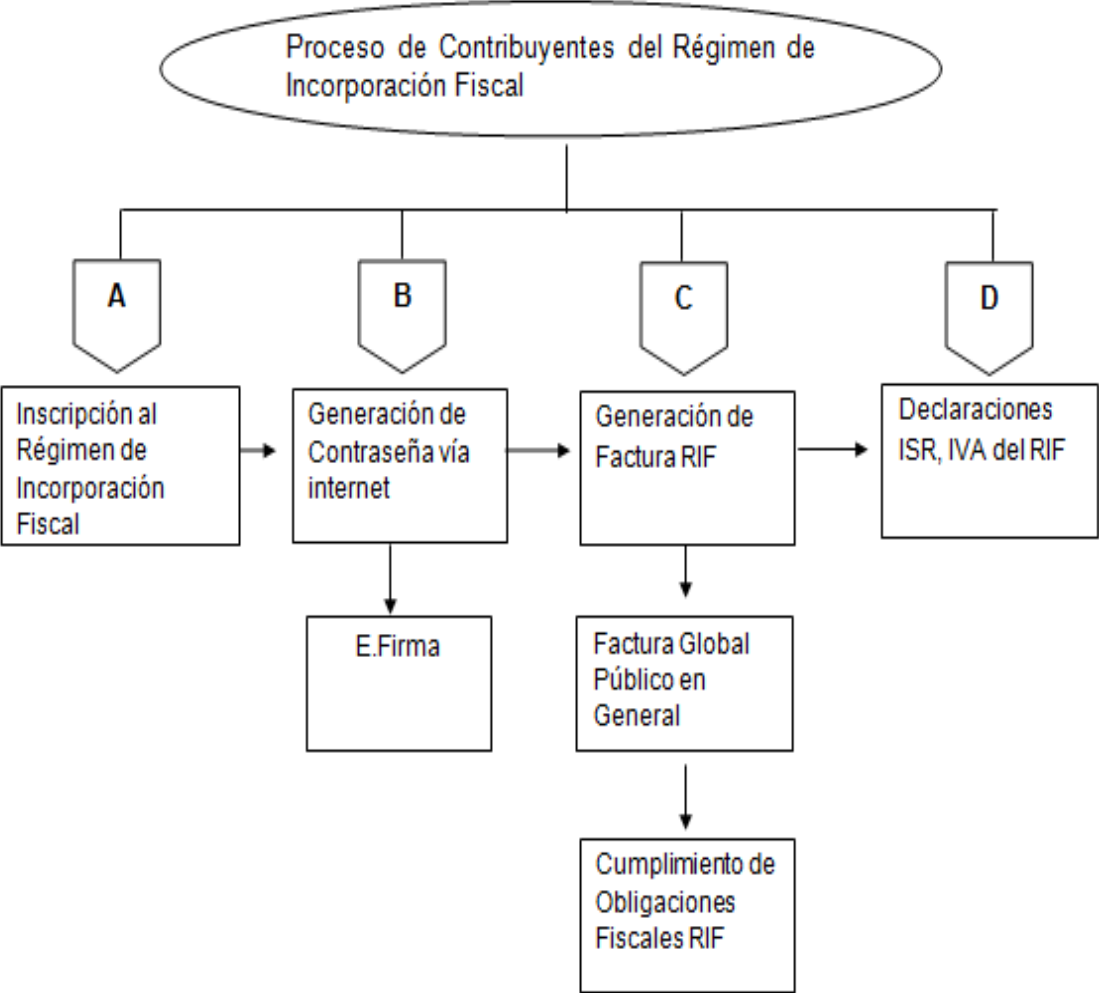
Proceso de Contribuyentes del Régimen de Incorporación Fiscal

A

B

C

D

Inscripción al Régimen de Incorporación Fiscal

Generación de Contraseña vía internet

Generación de Factura RIF

Declaraciones ISR, IVA del RIF

E.Firma

Factura Global Público en General

Cumplimiento de Obligaciones Fiscales RIF